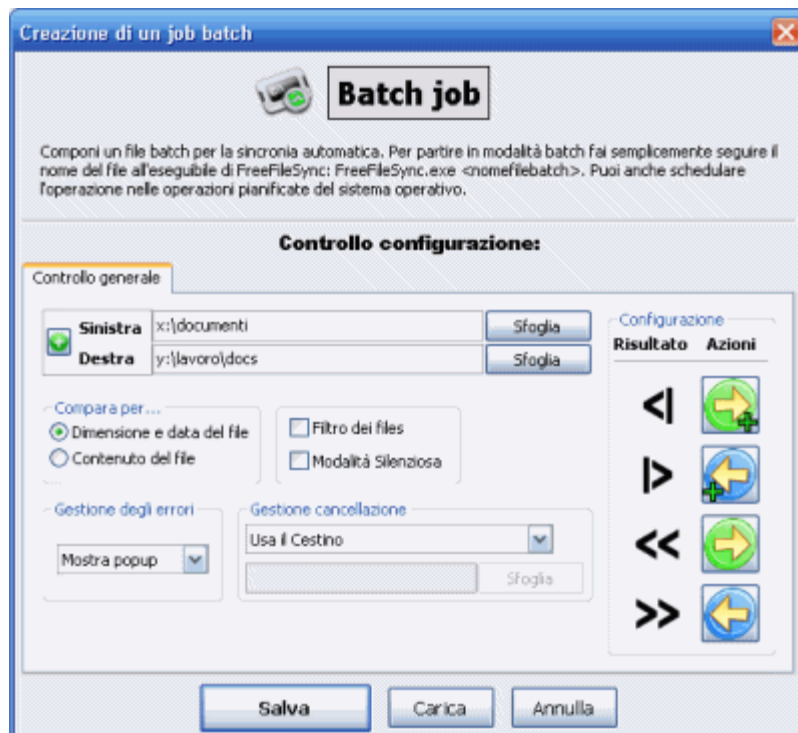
Creazione di un job batch

Batch job

Componi un file batch per la sincronia automatica. Per partire in modalità batch fai semplicemente seguire il nome del file all'eseguibile di FreeFileSync: FreeFileSync.exe <nomefilebatch>. Puoi anche schedulare l'operazione nelle operazioni pianificate del sistema operativo.

Controllo configurazione:

Controllo generale

Sinistra x:\documenti Sfoglia
Destra y:\lavoro\docs Sfoglia

Compara per...
Dimensione e data del file
Contenuto del file

Filtro dei files
Modalità Silenziosa

Gestione degli errori
Mostra popup

Gestione cancellazione
Usa il Cestino
Sfoglia

Configurazione
Risultato Azioni
<|
|>
<<
>>

Salva Carica Annulla